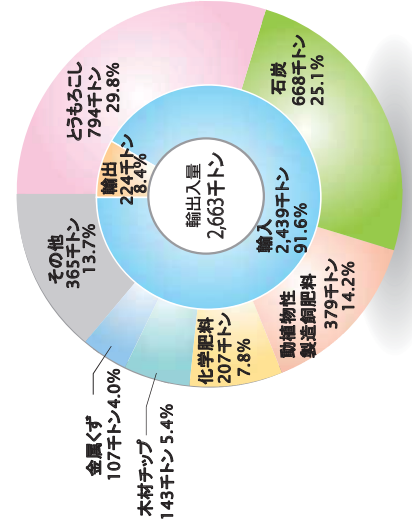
輸出入量
2,663千トン

輸出
224千トン
8.4%

輸入
2,439千トン
91.6%

とうもろこし
794千トン
29.8%

石炭
668千トン
25.1%

動植物性
製造飼肥料
379千トン
14.2%

化学肥料
207千トン
7.8%

木材チップ
143千トン 5.4%

金属くず
107千トン 4.0%

その他
365千トン
13.7%